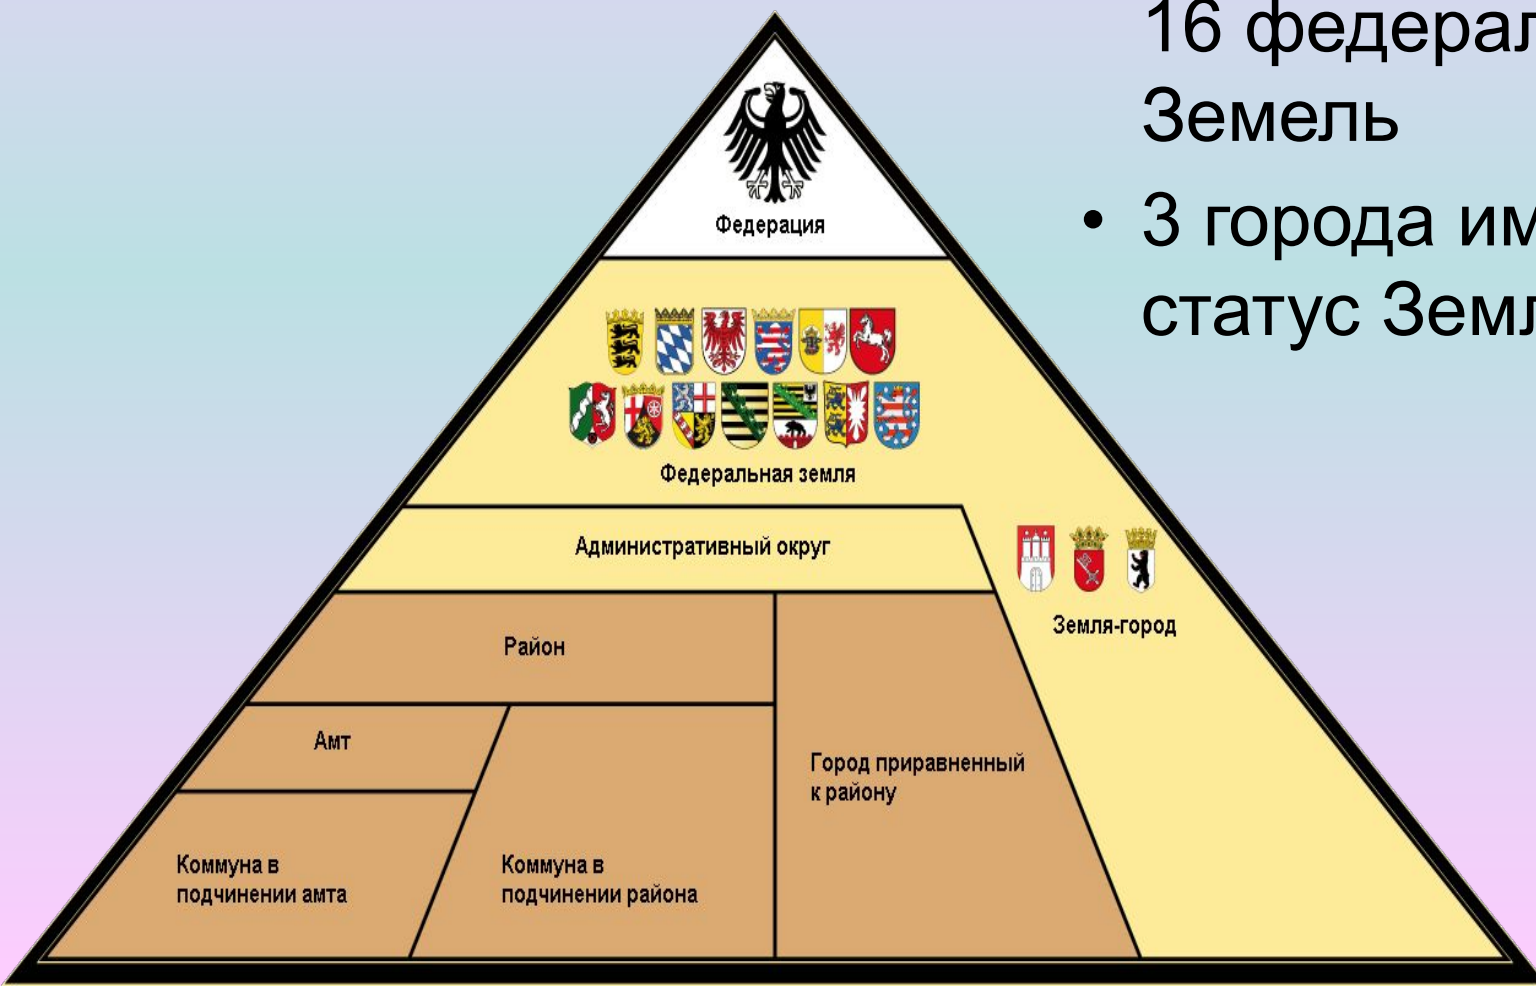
Федерация

Федеральная земля

Административный округ

Район

Амт

Коммуна в подчинении амта

Коммуна в подчинении района

Город приравненный к району

Земля-город

16 федерал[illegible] Земель

• 3 города им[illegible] статус Земл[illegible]